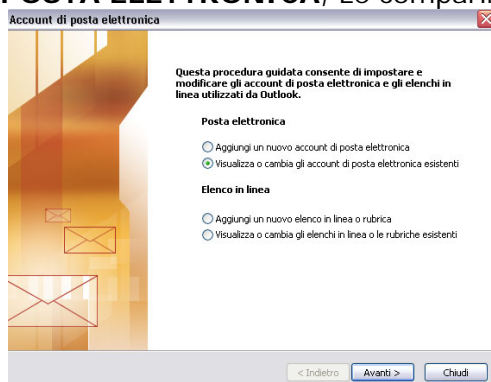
POSTA ELETTRONICA, Lo compari

Account di posta elettronica

Questa procedura guidata consente di impostare e modificare gli account di posta elettronica e gli elenchi in linea utilizzati da Outlook.

Posta elettronica

Aggiungi un nuovo account di posta elettronica

Visualizza o cambia gli account di posta elettronica esistenti

Elenco in linea

Aggiungi un nuovo elenco in linea o rubrica

Visualizza o cambia gli elenchi in linea o le rubriche esistenti

< Indietro Avanti > Chiudi